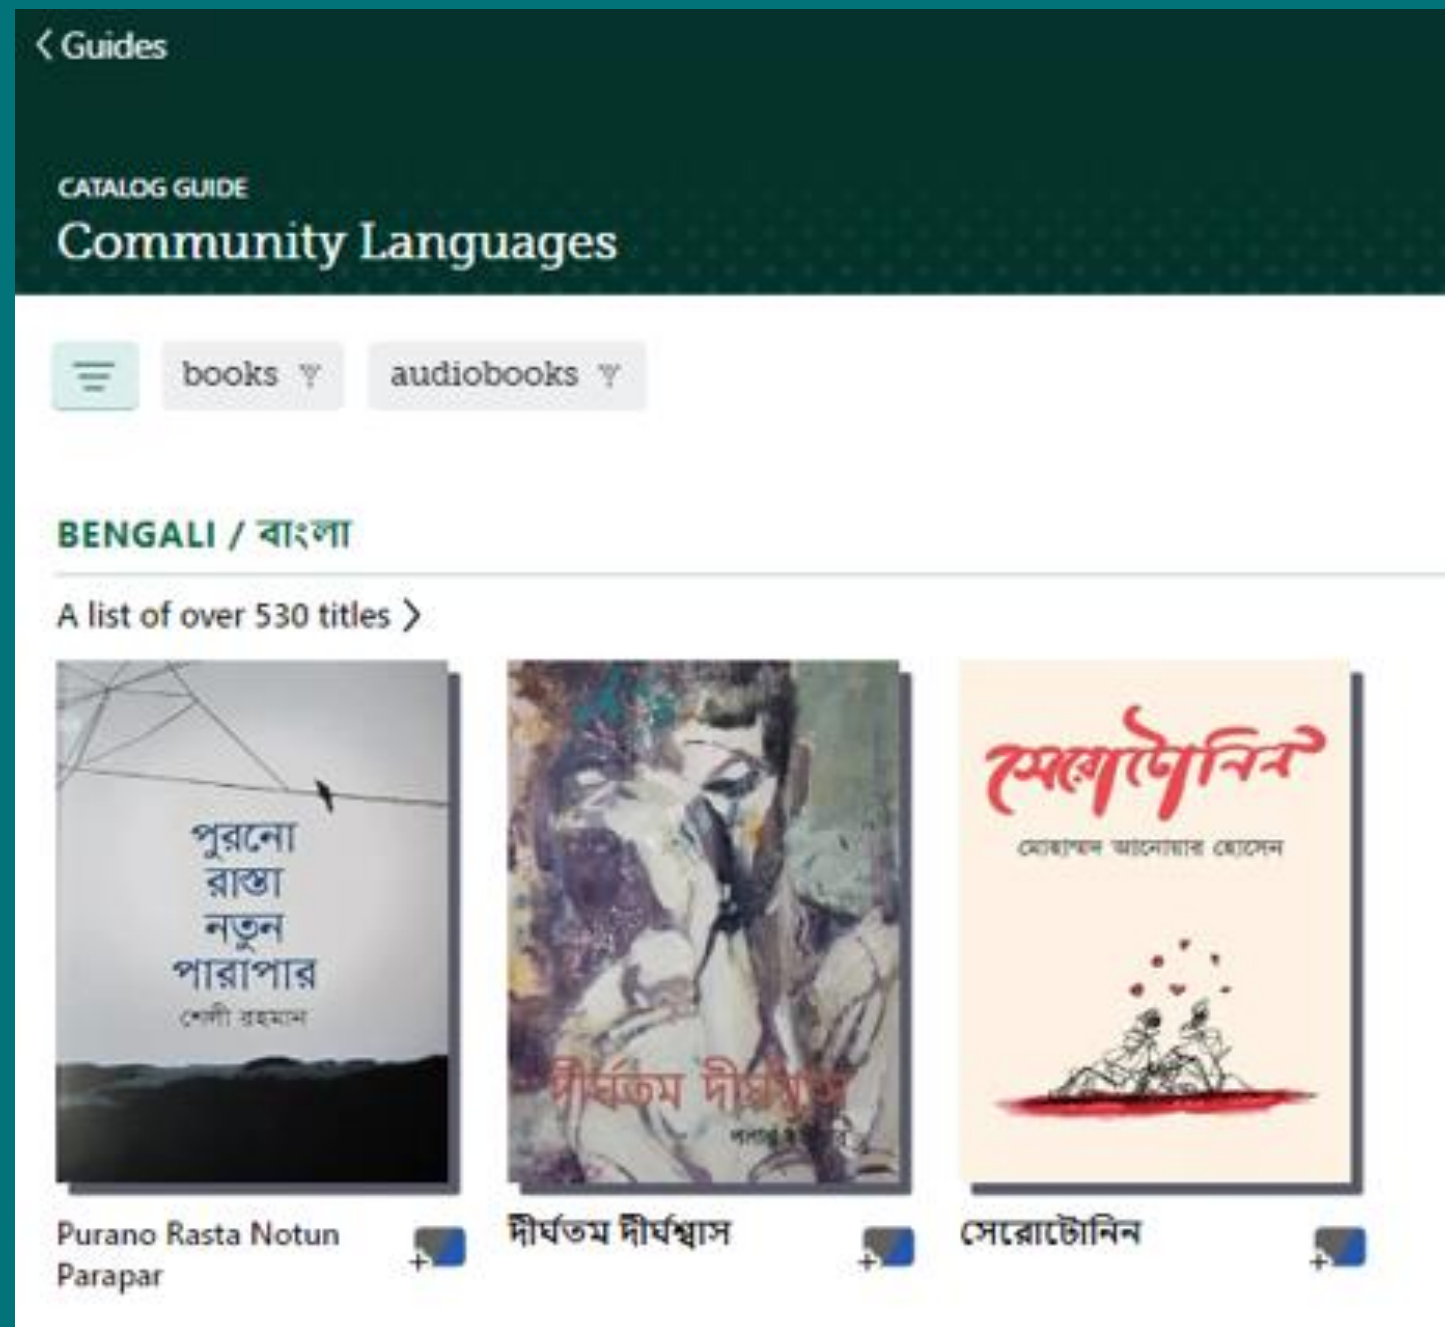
< Guides

CATALOG GUIDE
Community Languages

books

audiobooks

BENGALI / বাংলা

A list of over 530 titles >

পুরনো রাস্তা নতুন পারাপার
শেলী রহমান

দীর্ঘতম দীর্ঘশ্বাস
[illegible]

সেরোটোনিন
মোহাম্মদ আনোয়ার হোসেন

Purano Rasta Notun Parapar

দীর্ঘতম দীর্ঘশ্বাস

সেরোটোনিন